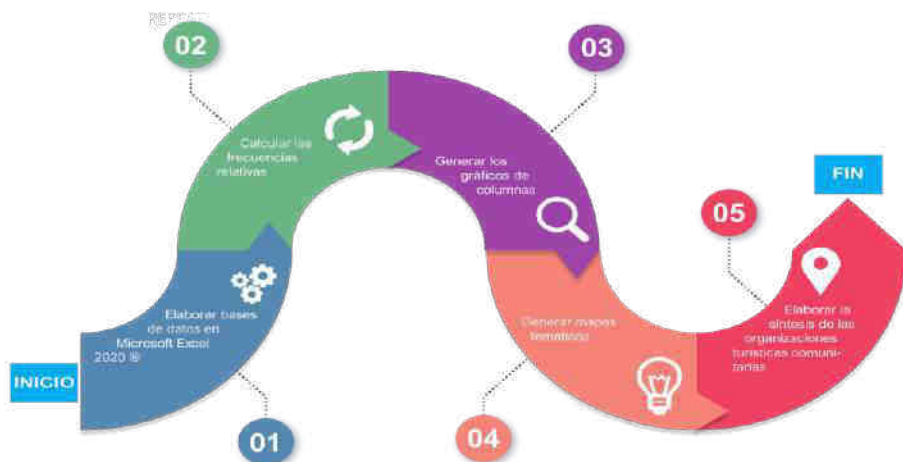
REPEAT

02

Calcular las frecuencias relativas

03

Generar los gráficos de columnas

FIN

05

Elaborar la síntesis de las organizaciones turísticas comunitarias

Elaborar bases de datos en Microsoft Excel 2020 ®

Generar mapas temáticos

INICIO

01

04